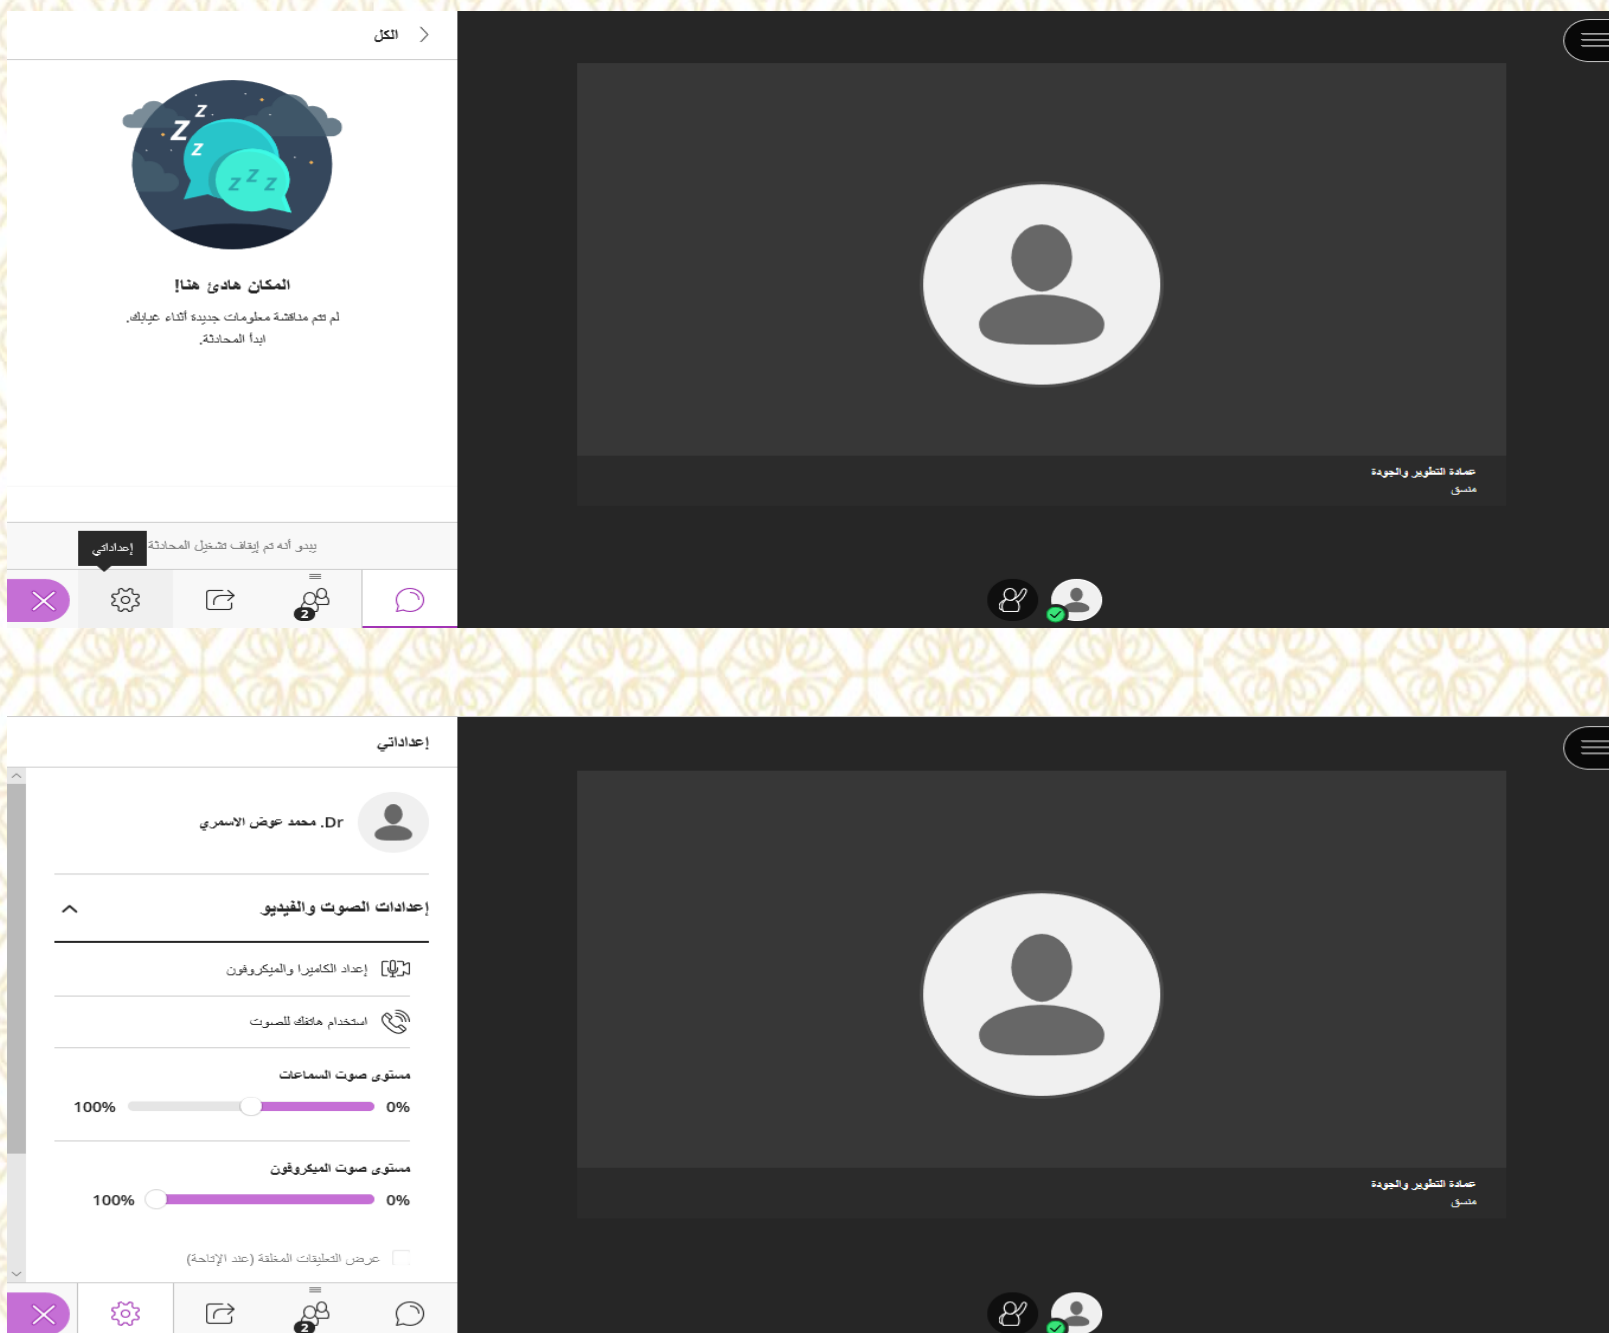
الكل

المكان هادئ هنا!

لم تتم مناقشة معلومات جديدة أثناء غيابك.
ابدأ المحادثة.

إعداداتي

يبدو أنه تم إيقاف تشغيل المحادثة

2

عمادة التطوير والجودة
منسق

إعداداتي

Dr. محمد عوض الاسمري

إعدادات الصوت والفيديو

إعداد الكاميرا والميكروفون

استخدام هاتفك للصوت

مستوى صوت السماعات

100% 0%

مستوى صوت الميكروفون

100% 0%

عرض التعليقات المغلقة (عند الإتاحة)

2

عمادة التطوير والجودة
منسق